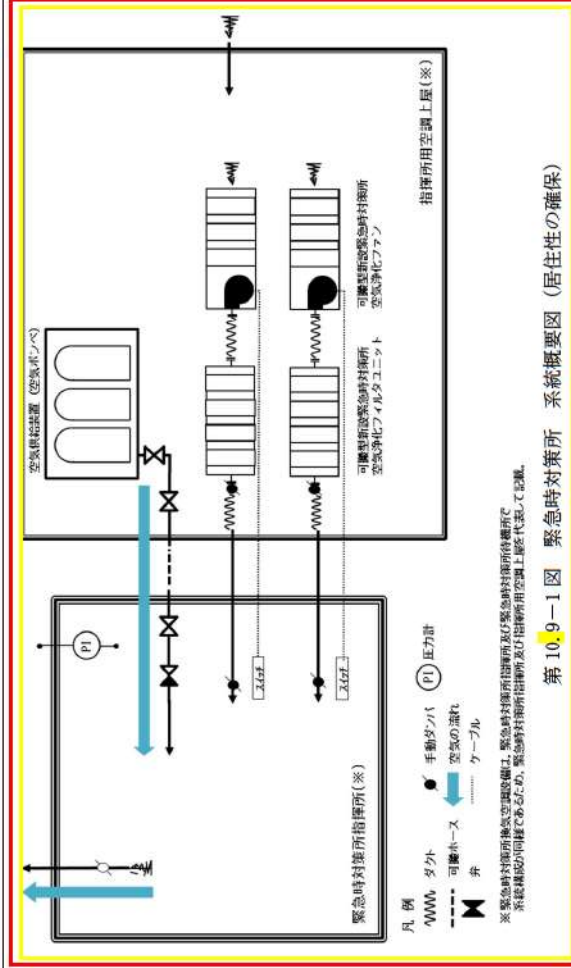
指揮所用空調上屋（※）

空気供給装置（空気ボンベ）

可搬型新設緊急時対策所空気浄化フィルタユニット

可搬型新設緊急時対策所空気浄化ファン

緊急時対策所指揮所（※）

PI

スイッチ

スイッチ

凡例

ダクト

可撓ホース

弁

手動ダンパ

空気の流れ

ケーブル

PI 圧力計

※緊急時対策所換気空調設備は，緊急時対策所指揮所及び緊急時対策所待機所で系統構成が同様であるため，緊急時対策所指揮所及び指揮所用空調上屋を代表して記載。

第 10.9－1 図　緊急時対策所　系統概要図（居住性の確保）